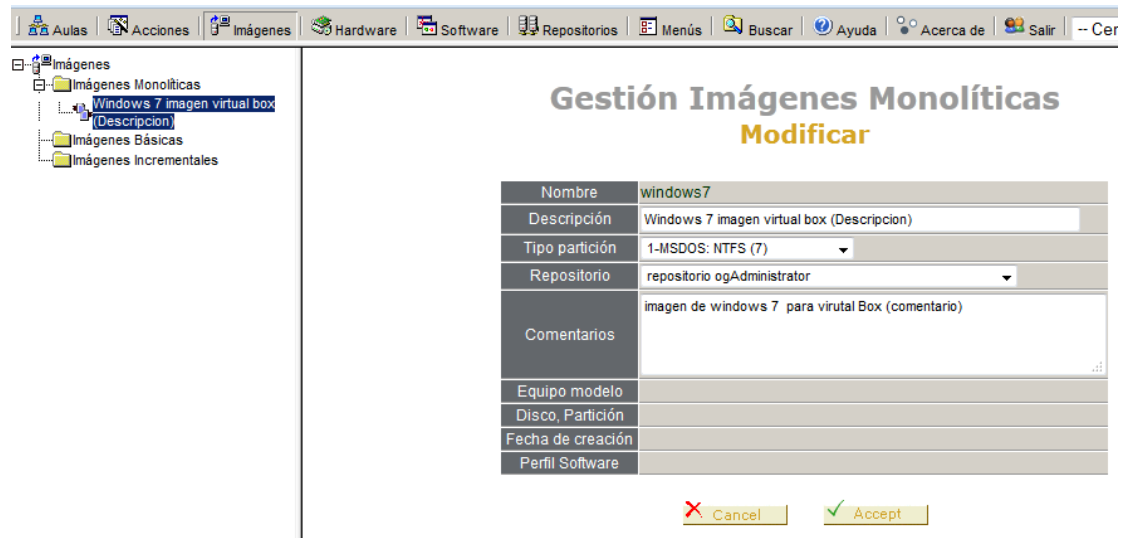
Aulas | Acciones | Imágenes | Hardware | Software | Repositorios | Menús | Buscar | Ayuda | Acerca de | Salir | -- Cer

Imágenes
Imágenes Monolíticas
Windows 7 imagen virtual box (Descripcion)
Imágenes Básicas
Imágenes Incrementales

Gestión Imágenes Monolíticas
Modificar

| | |
|---|---|
| Nombre | windows7 |
| Descripción | Windows 7 imagen virtual box (Descripcion) |
| Tipo partición | 1-MSDOS: NTFS (7) |
| Repositorio | repositorio ogAdministrator |
| Comentarios | imagen de windows 7 para virutal Box (comentario) |
| Equipo modelo | |
| Disco, Partición | |
| Fecha de creación | |
| Perfil Software | |

Cancel
Accept